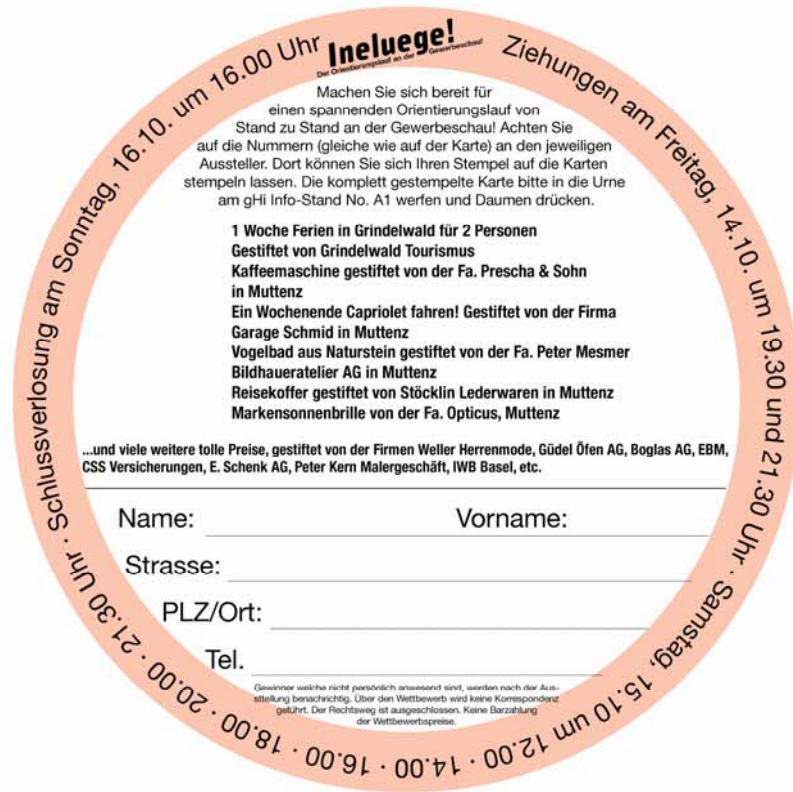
Ineluege!
Der Orientierungslauf an der Gewerbeschau!

Ziehungen am Freitag, 14.10. um 19.30 und 21.30 Uhr · Samstag, 15.10 um 12.00 · 14.00 · 16.00 · 18.00 · 20.00 · 21.30 Uhr · Schlussverlosung am Sonntag, 16.10. um 16.00 Uhr

Machen Sie sich bereit für einen spannenden Orientierungslauf von Stand zu Stand an der Gewerbeschau! Achten Sie auf die Nummern (gleiche wie auf der Karte) an den jeweiligen Aussteller. Dort können Sie sich Ihren Stempel auf die Karten stempeln lassen. Die komplett gestempelte Karte bitte in die Urne am gHi Info-Stand No. A1 werfen und Daumen drücken.

1 Woche Ferien in Grindelwald für 2 Personen
Gestiftet von Grindelwald Tourismus
Kaffeemaschine gestiftet von der Fa. Prescha & Sohn in Muttenz
Ein Wochenende Capriolet fahren! Gestiftet von der Firma Garage Schmid in Muttenz
Vogelbad aus Naturstein gestiftet von der Fa. Peter Mesmer Bildhaueratelier AG in Muttenz
Reisekoffer gestiftet von Stöcklin Lederwaren in Muttenz
Markensonnenbrille von der Fa. Opticus, Muttenz

...und viele weitere tolle Preise, gestiftet von der Firmen Weller Herrenmode, Güdel Öfen AG, Boglas AG, EBM, CSS Versicherungen, E. Schenk AG, Peter Kern Malergeschäft, IWB Basel, etc.

Name: Vorname:
Strasse:
PLZ/Ort:
Tel.

Gewinner welche nicht persönlich anwesend sind, werden nach der Ausstellung benachrichtig. Über den Wettbewerb wird keine Korrespondenz geführt. Der Rechtsweg ist ausgeschlossen. Keine Barzahlung der Wettbewerbspreise.